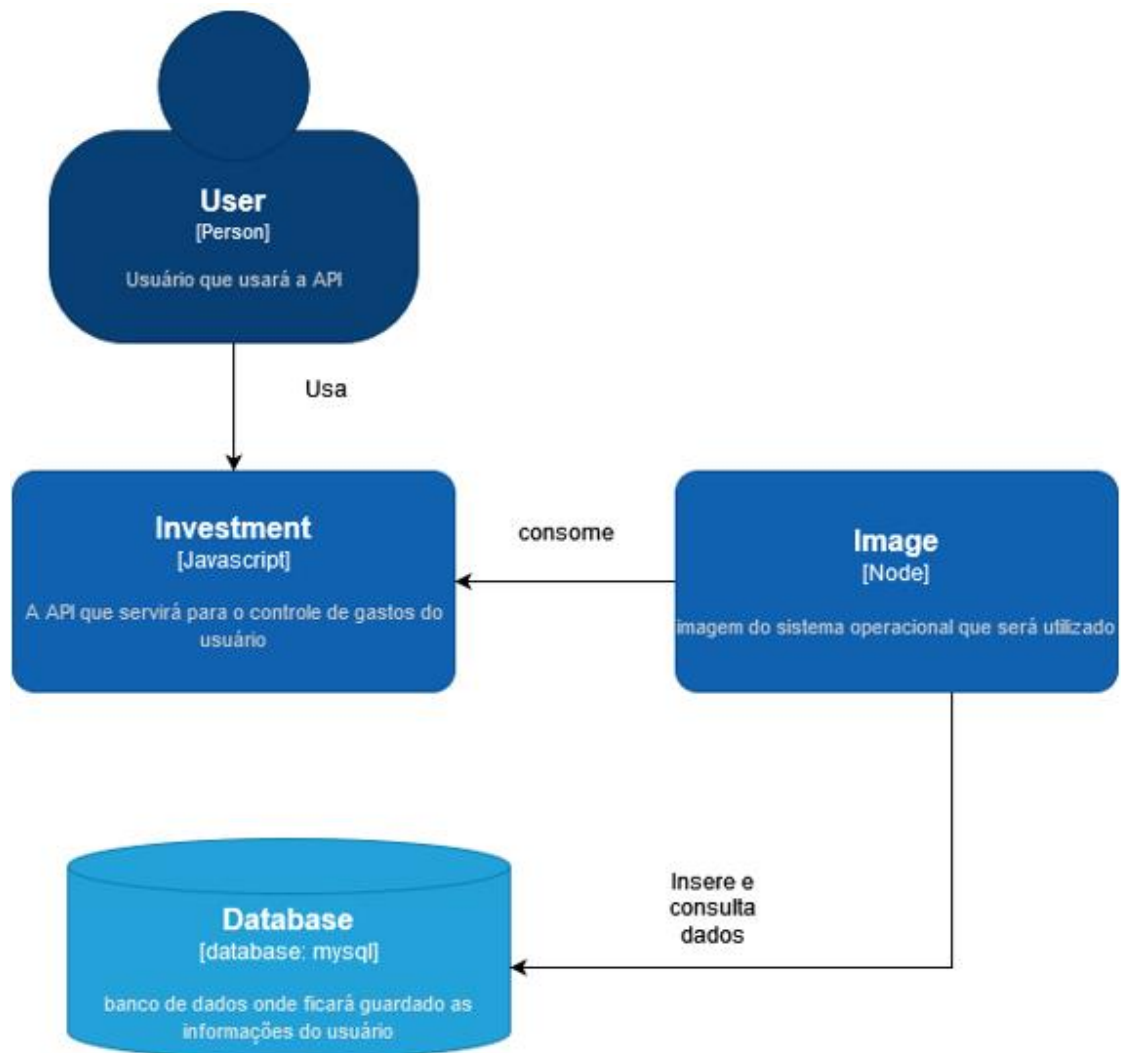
User
[Person]

Usuário que usará a API

Usa

Investment
[Javascript]

A API que servirá para o controle de gastos do usuário

consome

Image
[Node]

imagem do sistema operacional que será utilizado

Insere e consulta dados

Database
[database: mysql]

banco de dados onde ficará guardado as informações do usuário